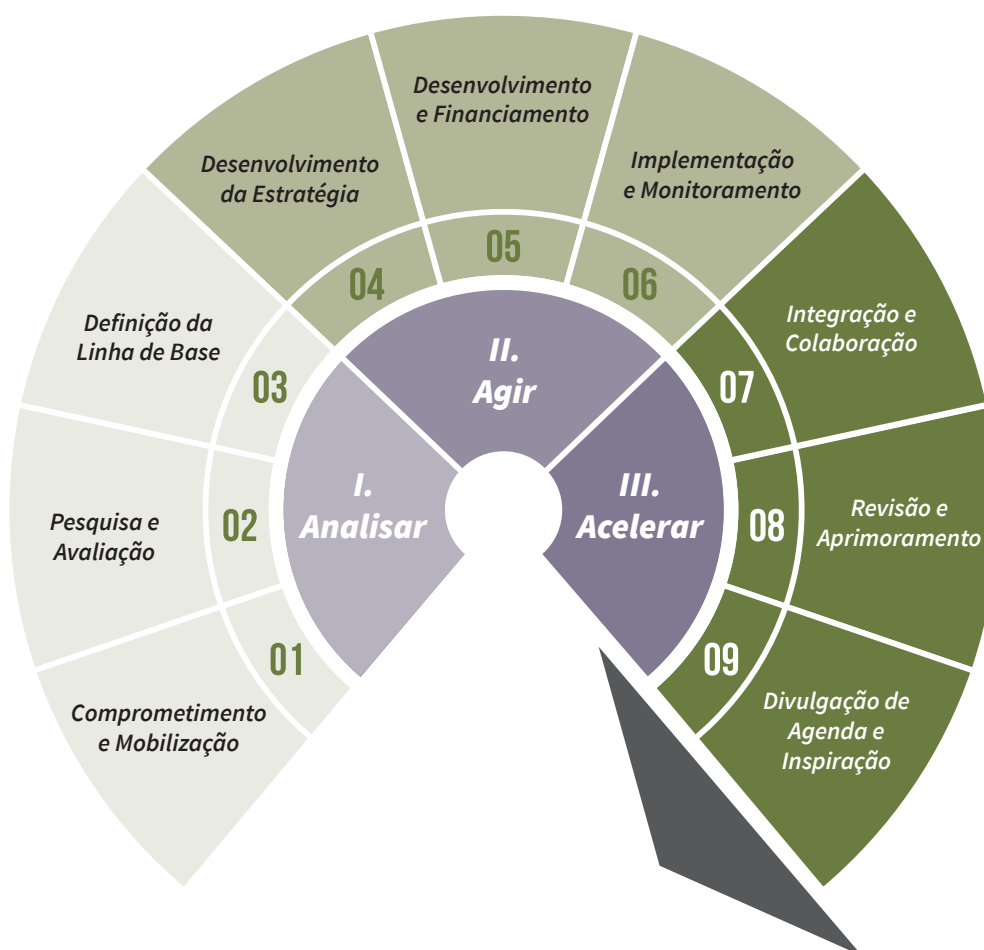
I. Analisar

01
Comprometimento e Mobilização

02
Pesquisa e Avaliação

03
Definição da Linha de Base

II. Agir

04
Desenvolvimento da Estratégia

05
Desenvolvimento e Financiamento

06
Implementação e Monitoramento

III. Acelerar

07
Integração e Colaboração

08
Revisão e Aprimoramento

09
Divulgação de Agenda e Inspiração